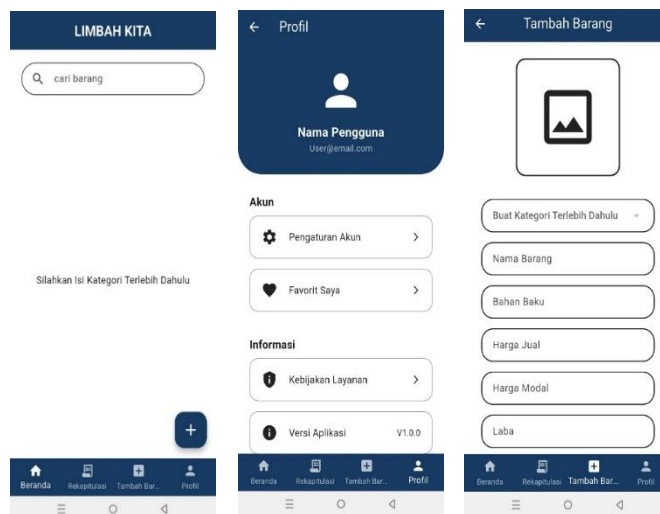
LIMBAH KITA

cari barang

Silahkan Isi Kategori Terlebih Dahulu

+

Beranda Rekapitulasi Tambah Bar... Profil

← Profil

Nama Pengguna
User@email.com

Akun

Pengaturan Akun >

Favorit Saya >

Informasi

Kebijakan Layanan >

Versi Aplikasi V1.0.0

Beranda Rekapitulasi Tambah Bar... Profil

← Tambah Barang

Buat Kategori Terlebih Dahulu

Nama Barang

Bahan Baku

Harga Jual

Harga Modal

Laba

Beranda Rekapitulasi Tambah Bar... Profil